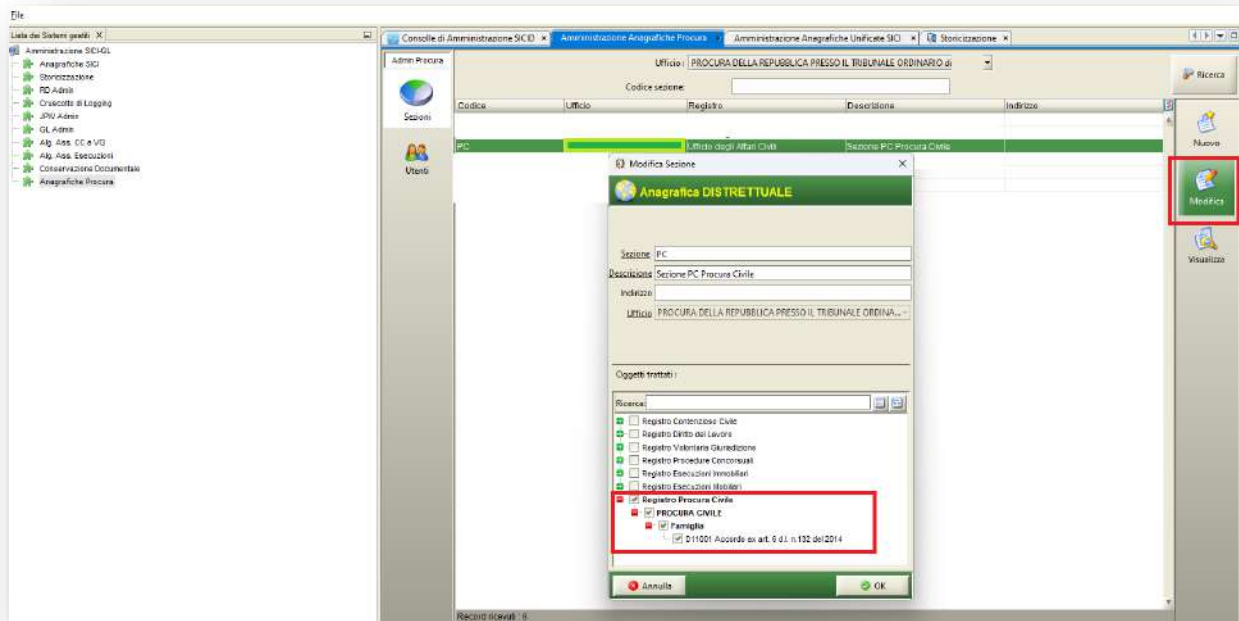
File

Lista dei Sistemi gestiti X

Amministrazione SICI-GL
Anagrafiche SICI
Storicizzazione
RD Admin
Cruscotto di Logging
JPW Admin
GL Admin
Alg. Ass. CC e VG
Alg. Ass. Esecuzioni
Conservazione Documentale
Anagrafiche Procura

Consolle di Amministrazione SICID × | Amministrazione Anagrafiche Procura × | Amministrazione Anagrafiche Unificate SICI × | Storicizzazione ×

Admin Procura

Sezioni

Utenti

Ufficio : PROCURA DELLA REPUBBLICA PRESSO IL TRIBUNALE ORDINARIO di

Codice sezione:

Ricerca

| Codice | Ufficio | Registro | Descrizione | Indirizzo |
|---|---|---|---|---|
| PC | | Ufficio degli Affari Civili | Sezione PC Procura Civile | |

Nuovo

Modifica

Visualizza

Modifica Sezione ×

Anagrafica DISTRETTUALE

Sezione PC
Descrizione Sezione PC Procura Civile
Indirizzo
Ufficio PROCURA DELLA REPUBBLICA PRESSO IL TRIBUNALE ORDINA...

Oggetti trattati :

Ricerca:

Registro Contenzioso Civile
Registro Diritto del Lavoro
Registro Volontaria Giurisdizione
Registro Procedure Concorsuali
Registro Esecuzioni Immobiliari
Registro Esecuzioni Mobiliari
Registro Procura Civile
PROCURA CIVILE
Famiglia
D11001 Accordo ex art. 6 d.l. n.132 del 2014

Annulla

OK

Record ricevuti : 6